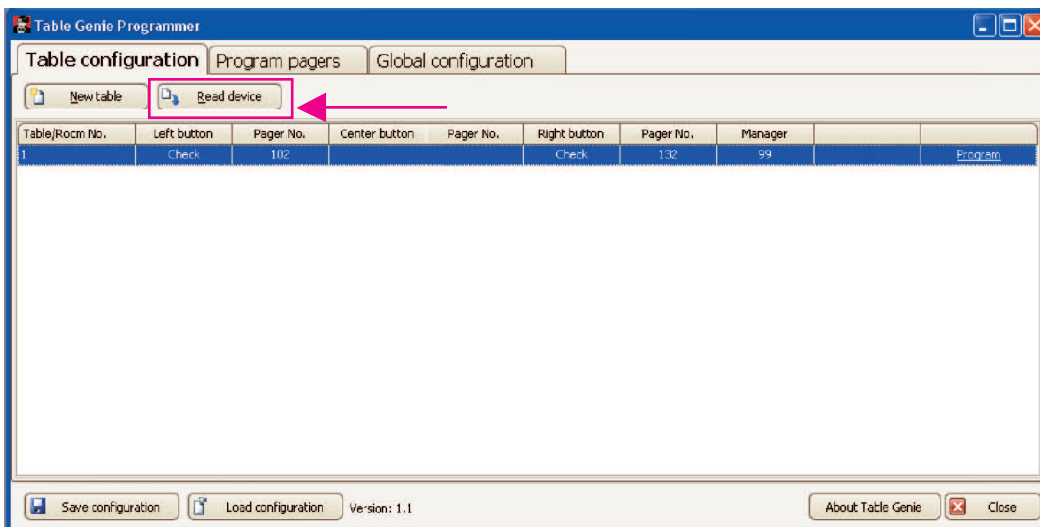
Table Genie Programmer

Table configuration | Program pagers | Global configuration

New table | Read device

| Table/Room No. | Left button | Pager No. | Center button | Pager No. | Right button | Pager No. | Manager | | |
|---|---|---|---|---|---|---|---|---|---|
| 1 | Check | 102 | | | Check | 132 | 99 | | Program |

Save configuration | Load configuration | Version: 1.1 | About Table Genie | Close